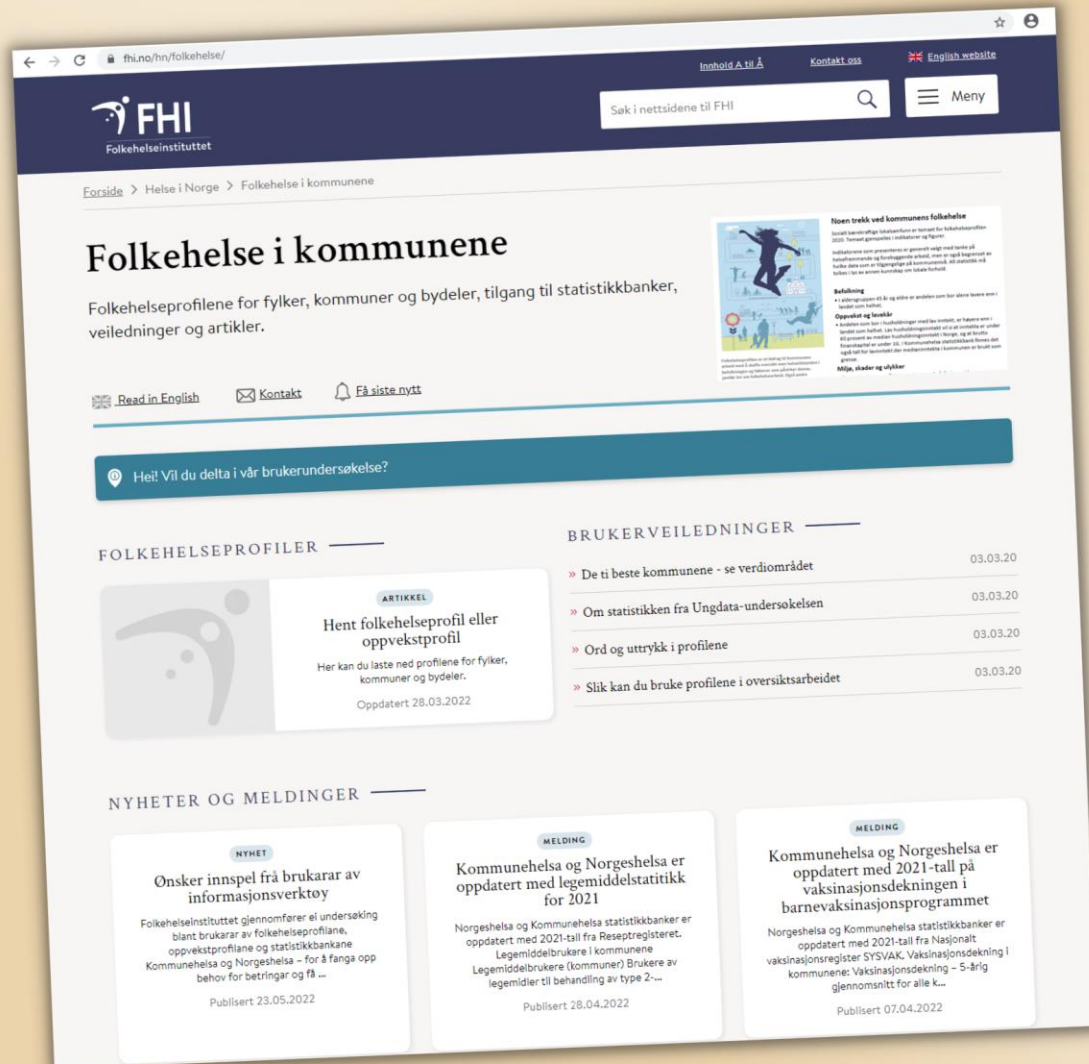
fhi.no/hn/folkehelse/

Innhold A til Å Kontakt oss English website

FHI
Folkehelseinstituttet

Søk i nettsidene til FHI

Meny

Forside > Helse i Norge > Folkehelse i kommunene

Folkehelse i kommunene

Folkehelseprofilene for fylker, kommuner og bydeler, tilgang til statistikkbanker, veiledninger og artikler.

Noen trekk ved kommunens folkehelse

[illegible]

Befolkning

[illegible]

Oppvekst og levekår

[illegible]

Miljø, skader og ulykker

Read in English Kontakt Få siste nytt

Hei! Vil du delta i vår brukerundersøkelse?

FOLKEHELSEPROFILER

ARTIKKEL

Hent folkehelseprofil eller oppvekstprofil

Her kan du laste ned profilene for fylker, kommuner og bydeler.

Oppdatert 28.03.2022

BRUKERVEILEDNINGER

» De ti beste kommunene - se verdiområdet 03.03.20

» Om statistikken fra Ungdata-undersøkelsen 03.03.20

» Ord og uttrykk i profilene 03.03.20

» Slik kan du bruke profilene i oversiktsarbeidet 03.03.20

NYHETER OG MELDINGER

NYHET

Ønsker innspel frå brukarar av informasjonsverktøy

Folkehelseinstituttet gjennomfører ei undersøking blant brukarar av folkehelseprofilane, oppvekstprofilane og statistikkbankane Kommunehelsa og Norgeshelsa – for å fanga opp behov for betringar og få ...

Publisert 23.05.2022

MELDING

Kommunehelsa og Norgeshelsa er oppdatert med legemiddelstatitikk for 2021

Norgeshelsa og Kommunehelsa statistikkbanker er oppdatert med 2021-tall fra Reseptregisteret. Legemiddelbrukere i kommunene Legemiddelbrukere (kommuner) Brukere av legemidler til behandling av type 2-...

Publisert 28.04.2022

MELDING

Kommunehelsa og Norgeshelsa er oppdatert med 2021-tall på vaksinasjonsdekningen i barnevaksinasjonsprogrammet

Norgeshelsa og Kommunehelsa statistikkbanker er oppdatert med 2021-tall fra Nasjonalt vaksinasjonsregister SYSVAK. Vaksinasjonsdekning i kommunene: Vaksinasjonsdekning – 5-årig glennomsnitt for alle k...

Publisert 07.04.2022